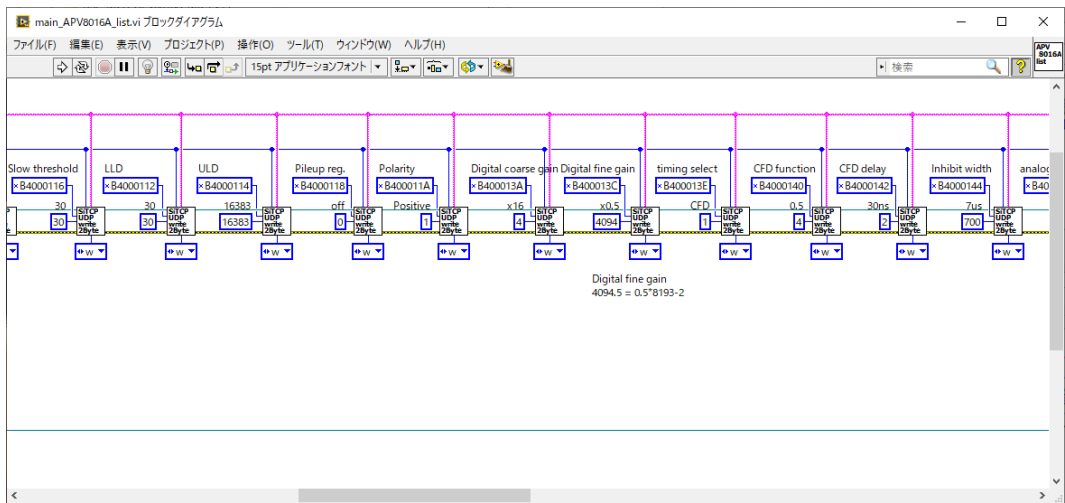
main_APV8016A_list.vi ブロックダイアグラム

ファイル(F) 編集(E) 表示(V) プロジェクト(P) 操作(O) ツール(T) ウィンドウ(W) ヘルプ(H)

15pt アプリケーションフォント

検索

APV 8016A list

Slow threshold
x B4000116
30
30
SiTCP UDP write 2Byte
w

LLD
x B4000112
30
30
SiTCP UDP write 2Byte
w

ULD
x B4000114
16383
16383
SiTCP UDP write 2Byte
w

Pileup reg.
x B4000118
off
0
SiTCP UDP write 2Byte
w

Polarity
x B400011A
Positive
1
SiTCP UDP write 2Byte
w

Digital coarse gain
x B400013A
x16
4
SiTCP UDP write 2Byte
w

Digital fine gain
x B400013C
x0.5
4094
SiTCP UDP write 2Byte
w

timing select
x B400013E
CFD
1
SiTCP UDP write 2Byte
w

CFD function
x B4000140
0.5
4
SiTCP UDP write 2Byte
w

CFD delay
x B4000142
30ns
2
SiTCP UDP write 2Byte
w

Inhibit width
x B4000144
7us
700
SiTCP UDP write 2Byte
w

analog
x B40

Digital fine gain
4094.5 = 0.5*8193-2